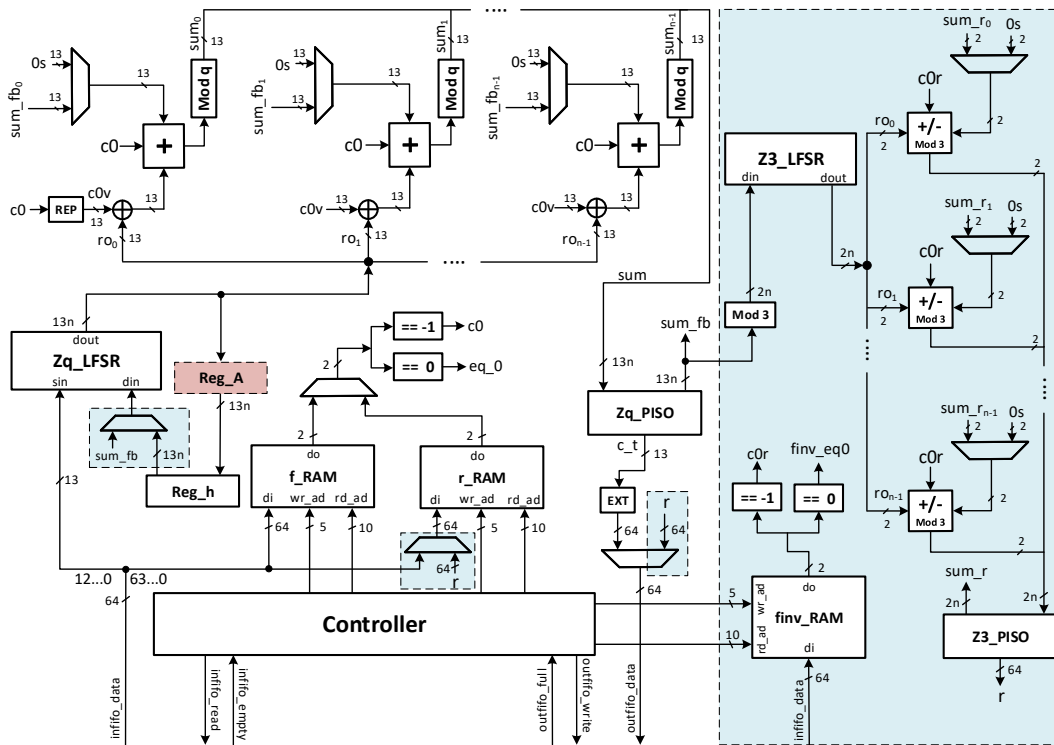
....

$sum_0$
13
Mod q
13
0s
13
$sum\_fb_0$
13
c0
+
c0
REP
c0v
13
13
13
$ro_0$
13

$sum_1$
13
Mod q
13
0s
13
$sum\_fb_1$
13
c0
+
c0v
13
13
$ro_1$
13

$sum_{n-1}$
13
Mod q
13
0s
13
$sum\_fb_{n-1}$
13
c0
+
c0v
13
13
$ro_{n-1}$
13

....

13n
dout
Zq_LFSR
sin
din
sum_fb
13n
Reg_A
13n
Reg_h
2
== -1
c0
== 0
eq_0
2
do
f_RAM
di
wr_ad
rd_ad
64
5
10
2
do
r_RAM
di
wr_ad
rd_ad
64
5
10
64
r
13
12...0
63...0
64
Controller
infifo_data
infifo_read
infifo_empty
outfifo_full
outfifo_write
outfifo_data

sum
13n
sum_fb
13n
Zq_PISO
c_t
13
EXT
64
r
64
64

$sum\_r_0$
0s
2
2
c0r
$ro_0$
2
+/-
Mod 3
2
Z3_LFSR
din
dout
2n
Mod 3
2n
2n
$sum\_r_1$
0s
2
2
c0r
$ro_1$
2
+/-
Mod 3
2
2
$sum\_r_{n-1}$
0s
2
2
c0r
$ro_{n-1}$
2
+/-
Mod 3
2
2
c0r
finv_eq0
== -1
== 0
2
do
5
wr_ad
finv_RAM
10
rd_ad
di
infifo_data
64
sum_r
2n
2n
Z3_PISO
64
r